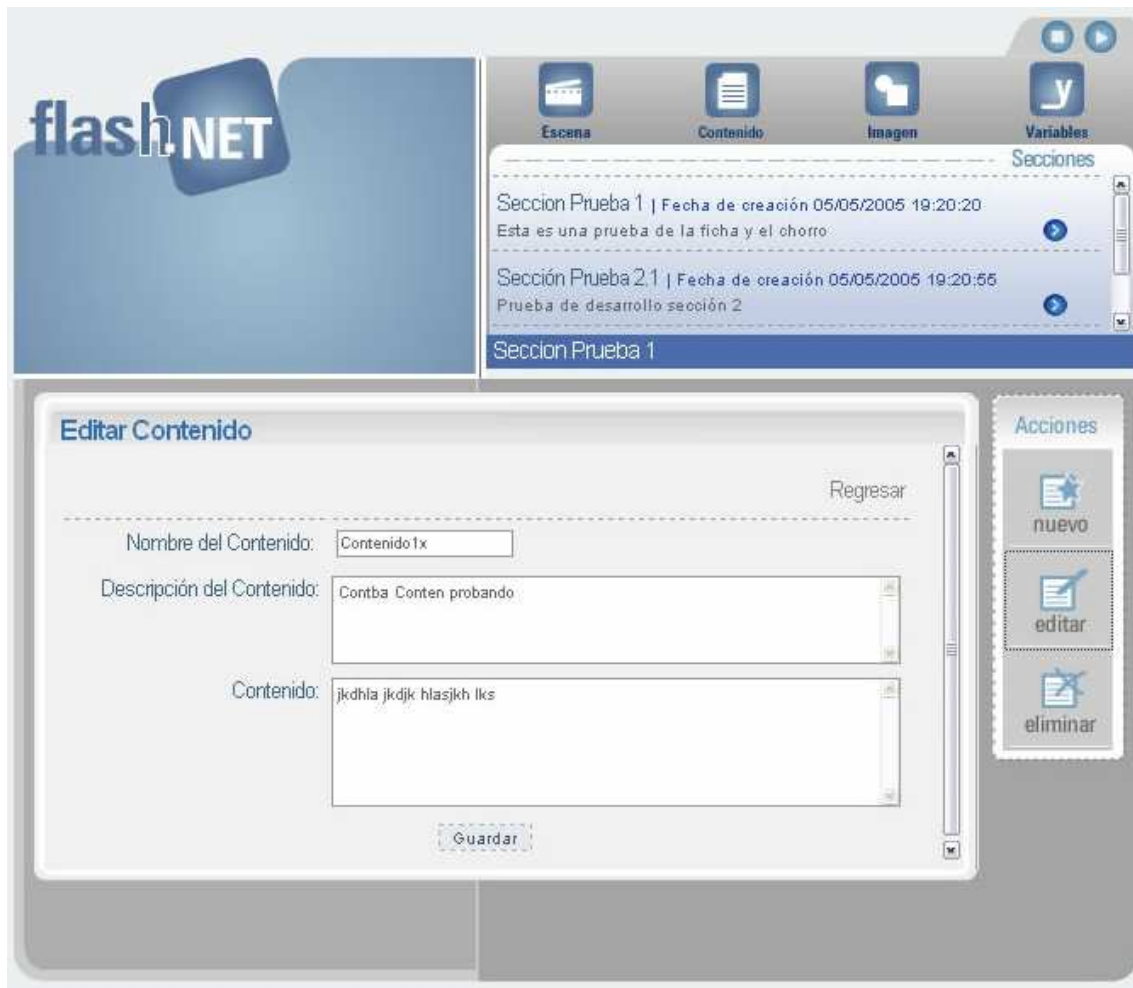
flash.NET

Escena
Contenido
Imagen
y
Variables

Secciones

Seccion Prueba 1 | Fecha de creación 05/05/2005 19:20:20
Esta es una prueba de la ficha y el chorro

Sección Prueba 2.1 | Fecha de creación 05/05/2005 19:20:55
Prueba de desarrollo sección 2

Seccion Prueba 1

Editar Contenido

Regresar

Nombre del Contenido: Contenido1x

Descripción del Contenido: Contba Conten probando

Contenido: jkdhla jkdjk hlasjkh lks

Guardar

Acciones
nuevo
editar
eliminar